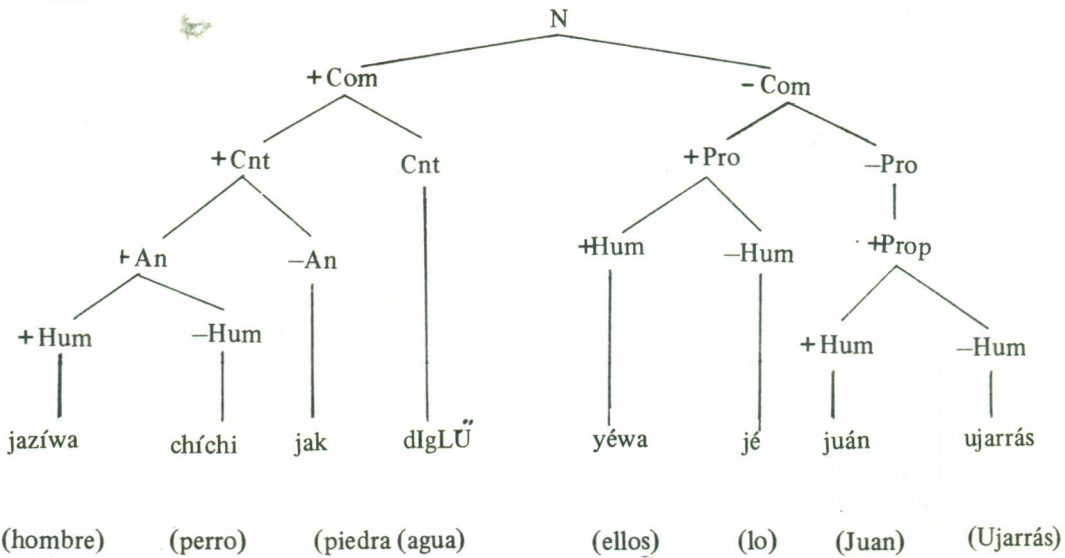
N

+Com

–Com

+Cnt

Cnt

+Pro

–Pro

+An

–An

+Hum

–Hum

+Prop

+Hum

–Hum

+Hum

–Hum

jazíwa

chíchi

jak

dIgLŰ

yéwa

jé

juán

ujarrás

(hombre)

(perro)

(piedra

(agua)

(ellos)

(lo)

(Juan)

(Ujarrás)